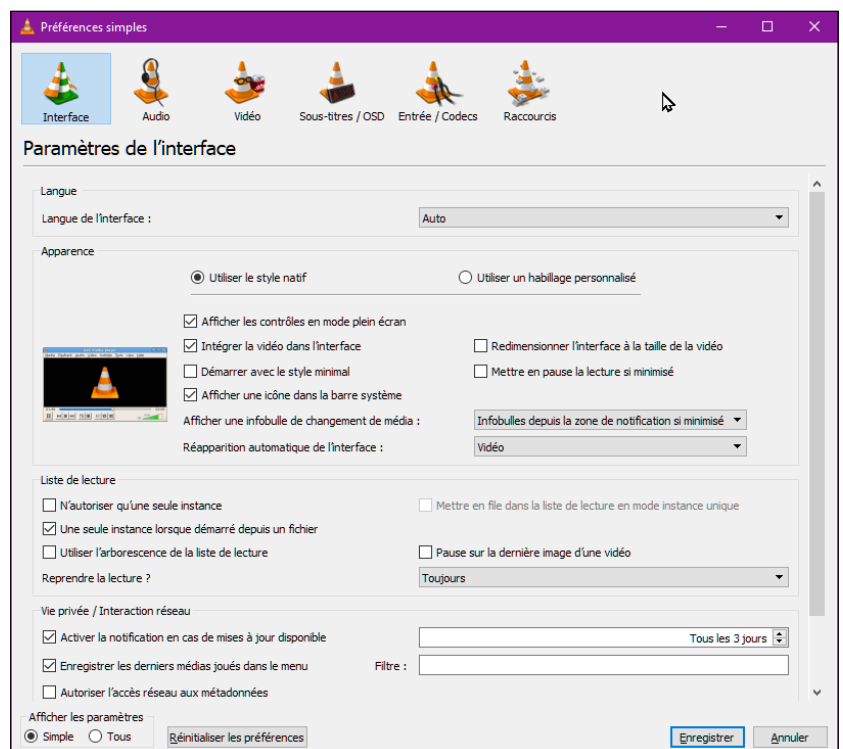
Préférences simples

Interface
Audio
Vidéo
Sous-titres / OSD
Entrée / Codecs
Raccourcis

Paramètres de l'interface

Langue
Langue de l'interface :
Auto

Apparence
Utiliser le style natif
Utiliser un habillage personnalisé
Afficher les contrôles en mode plein écran
Intégrer la vidéo dans l'interface
Redimensionner l'interface à la taille de la vidéo
Démarrer avec le style minimal
Mettre en pause la lecture si minimisé
Afficher une icône dans la barre système
Afficher une infobulle de changement de média :
Infobulles depuis la zone de notification si minimisé
Réapparition automatique de l'interface :
Vidéo

Liste de lecture
N'autoriser qu'une seule instance
Mettre en file dans la liste de lecture en mode instance unique
Une seule instance lorsque démarré depuis un fichier
Utiliser l'arborescence de la liste de lecture
Pause sur la dernière image d'une vidéo
Reprendre la lecture ?
Toujours

Vie privée / Interaction réseau
Activer la notification en cas de mises à jour disponible
Tous les 3 jours
Enregistrer les derniers médias joués dans le menu
Filtre :
Autoriser l'accès réseau aux métadonnées

Afficher les paramètres
Simple
Tous
Réinitialiser les préférences
Enregistrer
Annuler